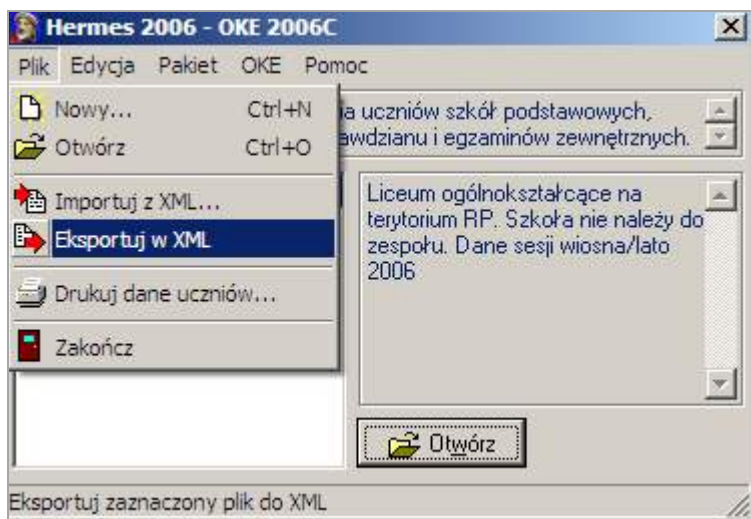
Hermes 2006 - OKE 2006C

Plik Edycja Pakiet OKE Pomoc

Nowy... Ctrl+N
Otwórz Ctrl+O
Importuj z XML...
Eksportuj w XML
Drukuj dane uczniów...
Zakończ

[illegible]a uczniów szkół podstawowych, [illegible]awdzianu i egzaminów zewnętrznych.

Liceum ogólnokształcące na terytorium RP. Szkoła nie należy do zespołu. Dane sesji wiosna/lato 2006

Otwórz

Eksportuj zaznaczony plik do XML